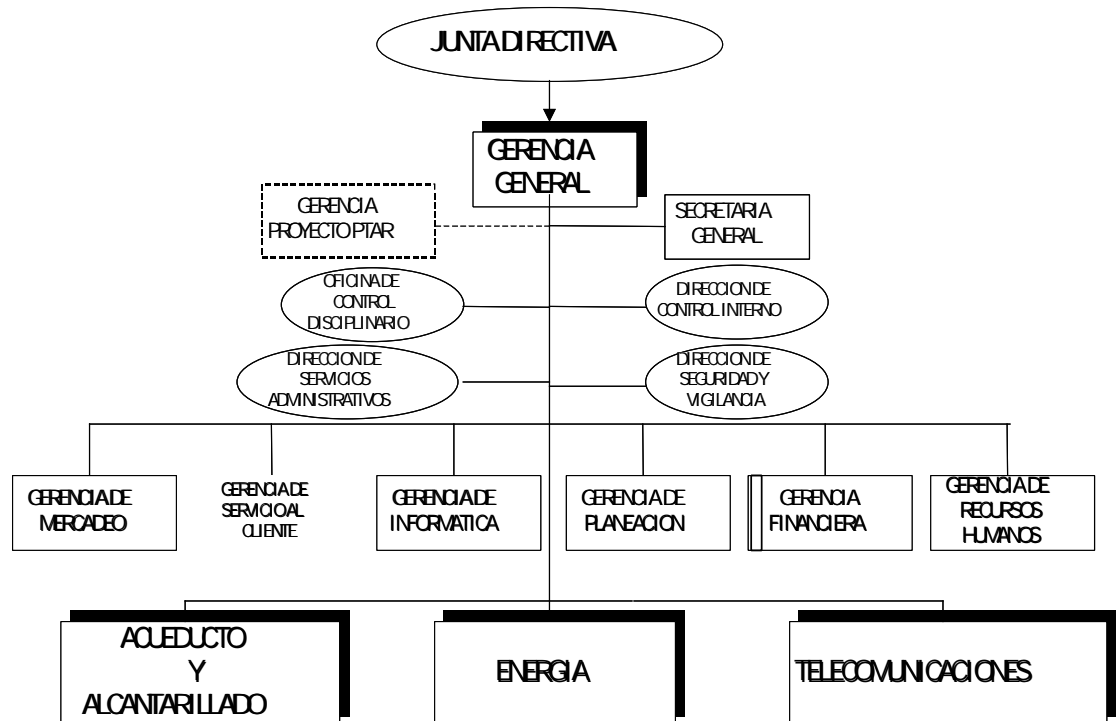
JUNTA DIRECTIVA

GERENCIA GENERAL

GERENCIA PROYECTO PTAR

SECRETARIA GENERAL

OFICINA DE CONTROL DISCIPLINARIO

DIRECCION DE CONTROL INTERNO

DIRECCION DE SERVICIOS ADMINISTRATIVOS

DIRECCION DE SEGURIDAD Y VIGILANCIA

GERENCIA DE MERCADEO

GERENCIA DE SERVICIO AL CLIENTE

GERENCIA DE INFORMATICA

GERENCIA DE PLANEACION

GERENCIA FINANCIERA

GERENCIA DE RECURSOS HUMANOS

ACUEDUCTO Y ALCANTARILLADO

ENERGIA

TELECOMUNICACIONES